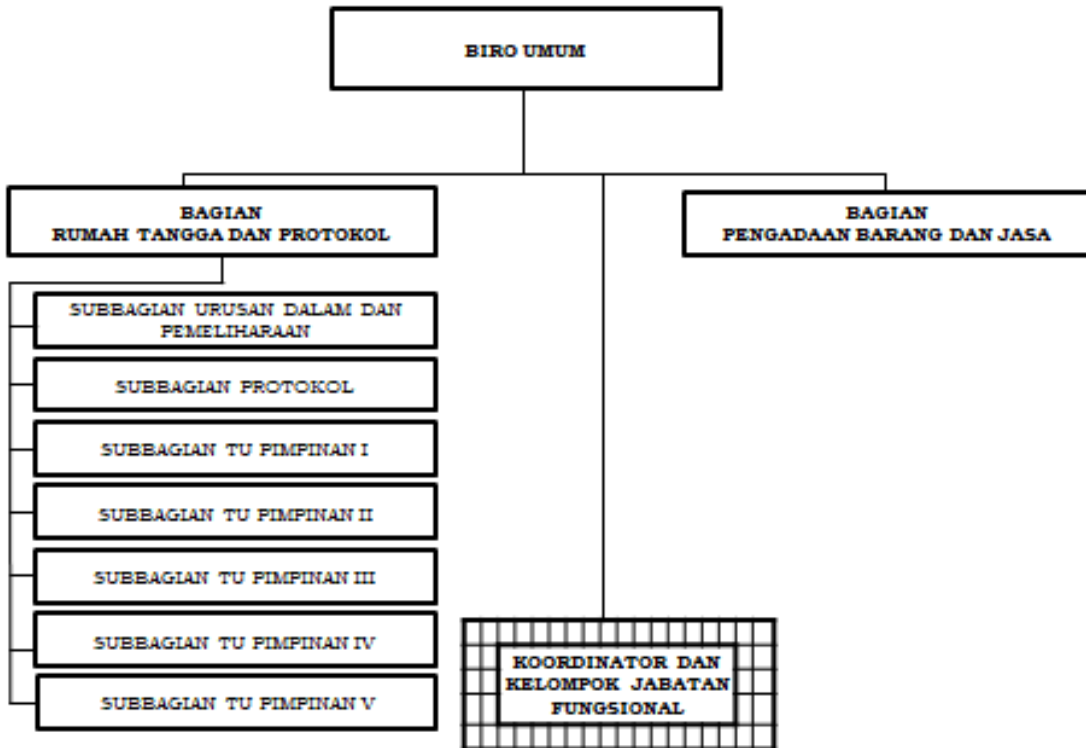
BIRO UMUM

BAGIAN
RUMAH TANGGA DAN PROTOKOL

BAGIAN
PENGADAAN BARANG DAN JASA

SUBBAGIAN URUSAN DALAM DAN PEMELIHARAAN

SUBBAGIAN PROTOKOL

SUBBAGIAN TU PIMPINAN I

SUBBAGIAN TU PIMPINAN II

SUBBAGIAN TU PIMPINAN III

SUBBAGIAN TU PIMPINAN IV

SUBBAGIAN TU PIMPINAN V

KOORDINATOR DAN KELOMPOK JABATAN FUNGSIONAL